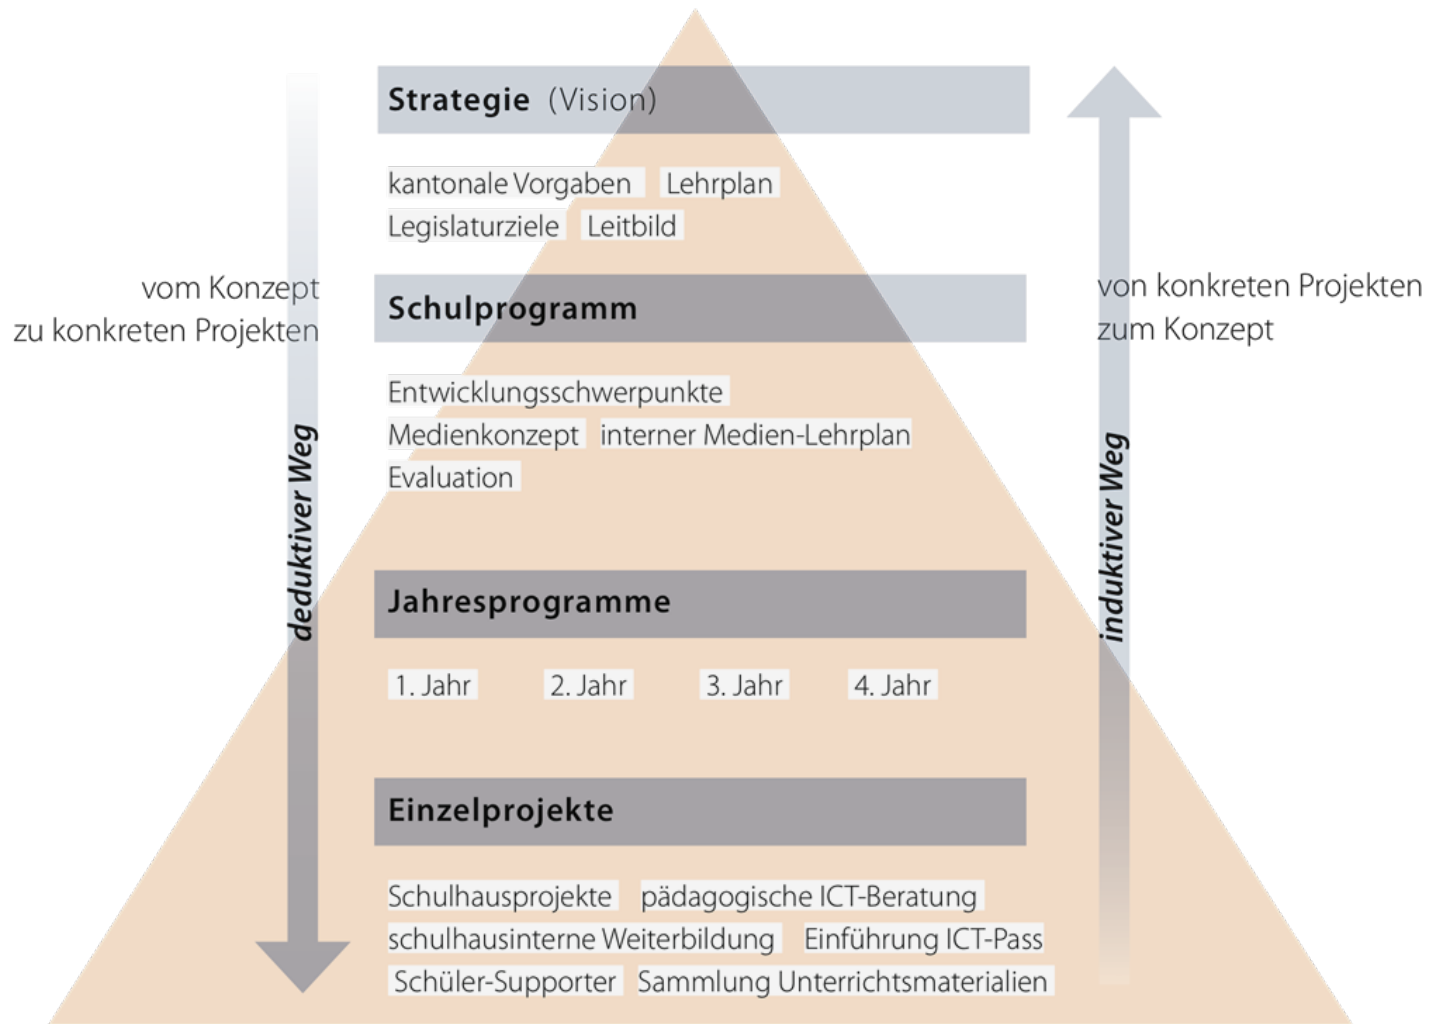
vom Konzept zu konkreten Projekten

deduktiver Weg

Strategie (Vision)

kantonale Vorgaben Lehrplan
Legislaturziele Leitbild

Schulprogramm

Entwicklungsschwerpunkte
Medienkonzept interner Medien-Lehrplan
Evaluation

Jahresprogramme

1. Jahr 2. Jahr 3. Jahr 4. Jahr

Einzelprojekte

Schulhausprojekte pädagogische ICT-Beratung
schulhausinterne Weiterbildung Einführung ICT-Pass
Schüler-Supporter Sammlung Unterrichtsmaterialien

von konkreten Projekten zum Konzept

induktiver Weg